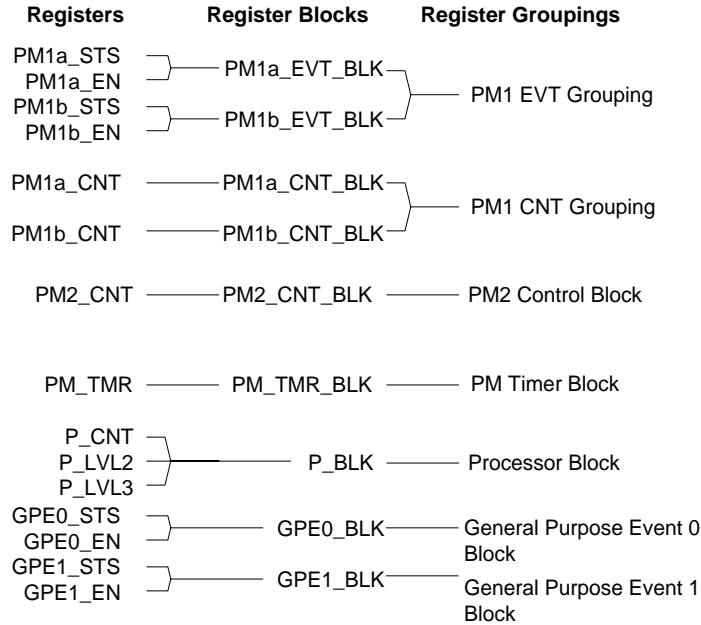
Registers Register Blocks Register Groupings

PM1a_STS
PM1a_EN
PM1b_STS
PM1b_EN

PM1a_EVT_BLK
PM1b_EVT_BLK

PM1 EVT Grouping

PM1a_CNT
PM1b_CNT

PM1a_CNT_BLK
PM1b_CNT_BLK

PM1 CNT Grouping

PM2_CNT PM2_CNT_BLK PM2 Control Block

PM_TMR PM_TMR_BLK PM Timer Block

P_CNT
P_LVL2
P_LVL3

P_BLK Processor Block

GPE0_STS
GPE0_EN

GPE0_BLK General Purpose Event 0 Block

GPE1_STS
GPE1_EN

GPE1_BLK General Purpose Event 1 Block